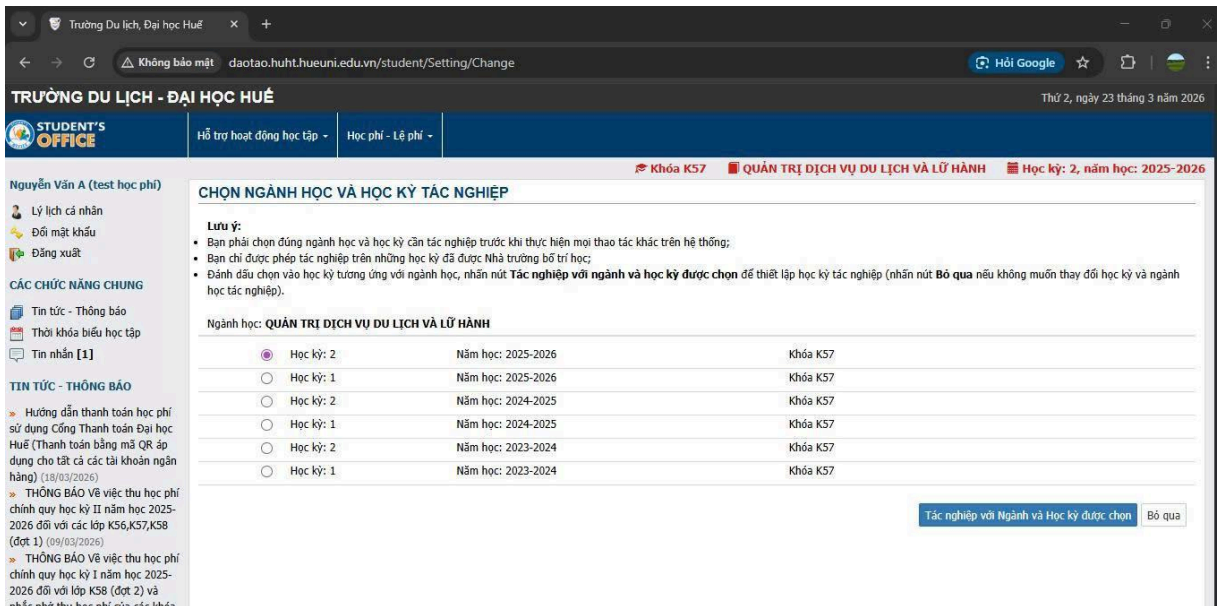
Trường Du lịch, Đại học Huế × +

Không bảo mật daotao.huht.hueuni.edu.vn/student/Setting/Change

Hỏi Google

TRƯỜNG DU LỊCH - ĐẠI HỌC HUẾ

Thứ 2, ngày 23 tháng 3 năm 2026

STUDENT'S OFFICE

Hỗ trợ hoạt động học tập ▾ Học phí - Lệ phí ▾

Khóa K57 QUẢN TRỊ DỊCH VỤ DU LỊCH VÀ LỮ HÀNH Học kỳ: 2, năm học: 2025-2026

Nguyễn Văn A (test học phí)

Lý lịch cá nhân

Đổi mật khẩu

Đăng xuất

CÁC CHỨC NĂNG CHUNG

Tin tức - Thông báo

Thời khóa biểu học tập

Tin nhắn [1]

TIN TỨC - THÔNG BÁO

» Hướng dẫn thanh toán học phí sử dụng Cổng Thanh toán Đại học Huế (Thanh toán bằng mã QR áp dụng cho tất cả các tài khoản ngân hàng) (18/03/2026)

» THÔNG BÁO Về việc thu học phí chính quy học kỳ II năm học 2025-2026 đối với các lớp K56,K57,K58 (đợt 1) (09/03/2026)

» THÔNG BÁO Về việc thu học phí chính quy học kỳ I năm học 2025-2026 đối với lớp K58 (đợt 2) và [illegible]

CHỌN NGÀNH HỌC VÀ HỌC KỲ TÁC NGHIỆP

Lưu ý:

• Bạn phải chọn đúng ngành học và học kỳ cần tác nghiệp trước khi thực hiện mọi thao tác khác trên hệ thống;
• Bạn chỉ được phép tác nghiệp trên những học kỳ đã được Nhà trường bố trí học;
• Đánh dấu chọn vào học kỳ tương ứng với ngành học, nhấn nút **Tác nghiệp với ngành và học kỳ được chọn** để thiết lập học kỳ tác nghiệp (nhấn nút **Bỏ qua** nếu không muốn thay đổi học kỳ và ngành học tác nghiệp).

Ngành học: QUẢN TRỊ DỊCH VỤ DU LỊCH VÀ LỮ HÀNH

| | Học kỳ: 2 | Năm học: 2025-2026 | Khóa K57 |
|---|---|---|---|
| | Học kỳ: 1 | Năm học: 2025-2026 | Khóa K57 |
| | Học kỳ: 2 | Năm học: 2024-2025 | Khóa K57 |
| | Học kỳ: 1 | Năm học: 2024-2025 | Khóa K57 |
| | Học kỳ: 2 | Năm học: 2023-2024 | Khóa K57 |
| | Học kỳ: 1 | Năm học: 2023-2024 | Khóa K57 |

Tác nghiệp với Ngành và Học kỳ được chọn Bỏ qua